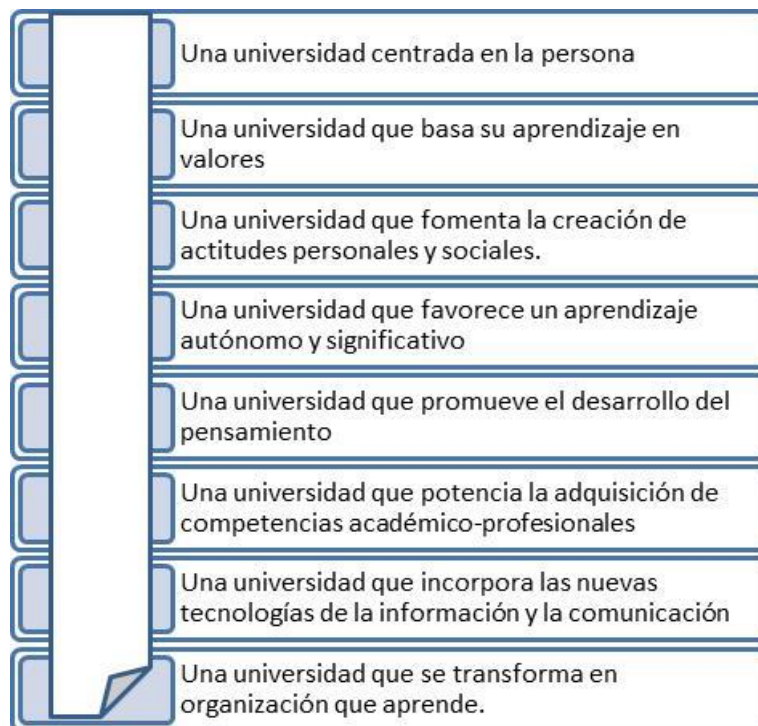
Una universidad centrada en la persona

Una universidad que basa su aprendizaje en valores

Una universidad que fomenta la creación de actitudes personales y sociales.

Una universidad que favorece un aprendizaje autónomo y significativo

Una universidad que promueve el desarrollo del pensamiento

Una universidad que potencia la adquisición de competencias académico-profesionales

Una universidad que incorpora las nuevas tecnologías de la información y la comunicación

Una universidad que se transforma en organización que aprende.